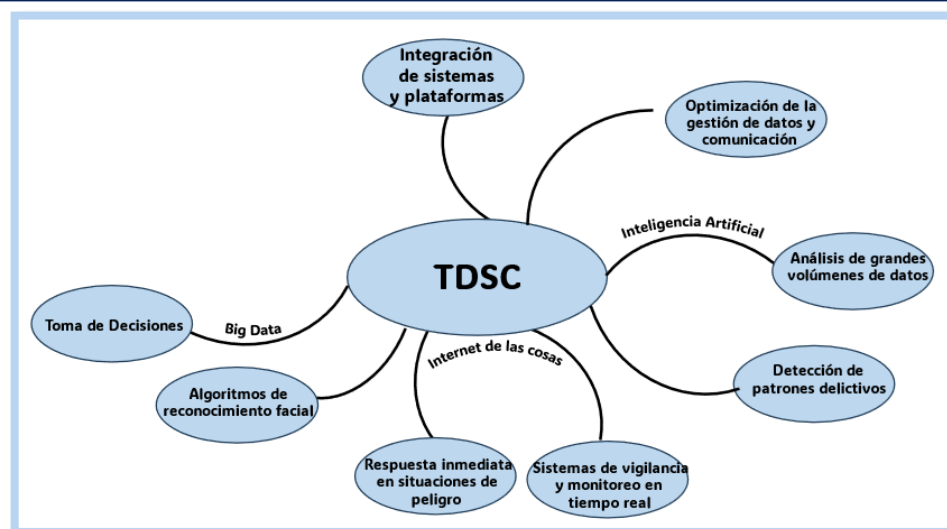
Integración de sistemas y plataformas

Optimización de la gestión de datos y comunicación

Inteligencia Artificial

Análisis de grandes volúmenes de datos

TDSC

Toma de Decisiones

Big Data

Internet de las cosas

Detección de patrones delictivos

Algoritmos de reconocimiento facial

Respuesta inmediata en situaciones de peligro

Sistemas de vigilancia y monitoreo en tiempo real